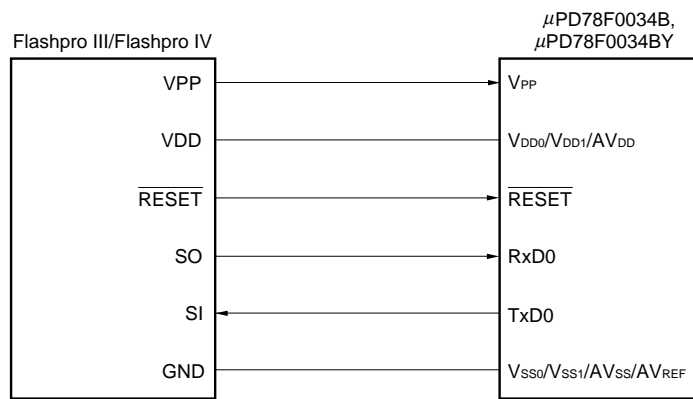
Flashpro III/Flashpro IV

$\mu$PD78F0034B,
$\mu$PD78F0034BY

VPP

$V_{PP}$

VDD

$V_{DD0}/V_{DD1}/AV_{DD}$

$\overline{RESET}$

$\overline{RESET}$

SO

RxD0

SI

TxD0

GND

$V_{SS0}/V_{SS1}/AV_{SS}/AV_{REF}$